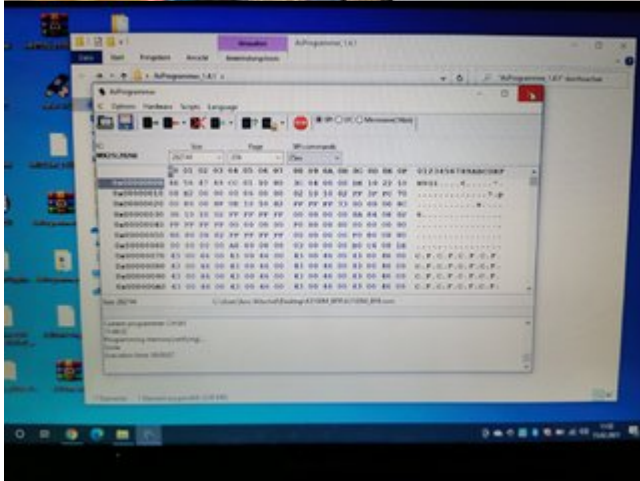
Verwalten
AsProgrammer_1.4.1
Datei
Start
Freigeben
Ansicht
Anwendungstools
AsProgrammer_1.4.1
"AsProgrammer_1.4.1" durchsuchen
AsProgrammer
Options
Hardware
Scripts
Language
SPI
I2C
Microwire
MX25L_FENB
Size
262144
Page
256
SPI commands
25xx
00 01 02 03 04 05 06 07 08 09 0A 0B 0C 0D 0E 0F 0123456789ABCDEF
0x00000000
0x00000010
0x00000020
0x00000030
0x00000040
0x00000050
0x00000060
0x00000070
0x00000080
0x00000090
0x000000A0
C.F.C.F.C.F.C.F.
C.F.C.F.C.F.C.F.
C.F.C.F.C.F.C.F.
C.F.C.F.C.F.C.F.
Size: 262144
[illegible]
Current programmer: CH341
CH341-0
Programming memory/verifying...
Done
Execution time: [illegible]